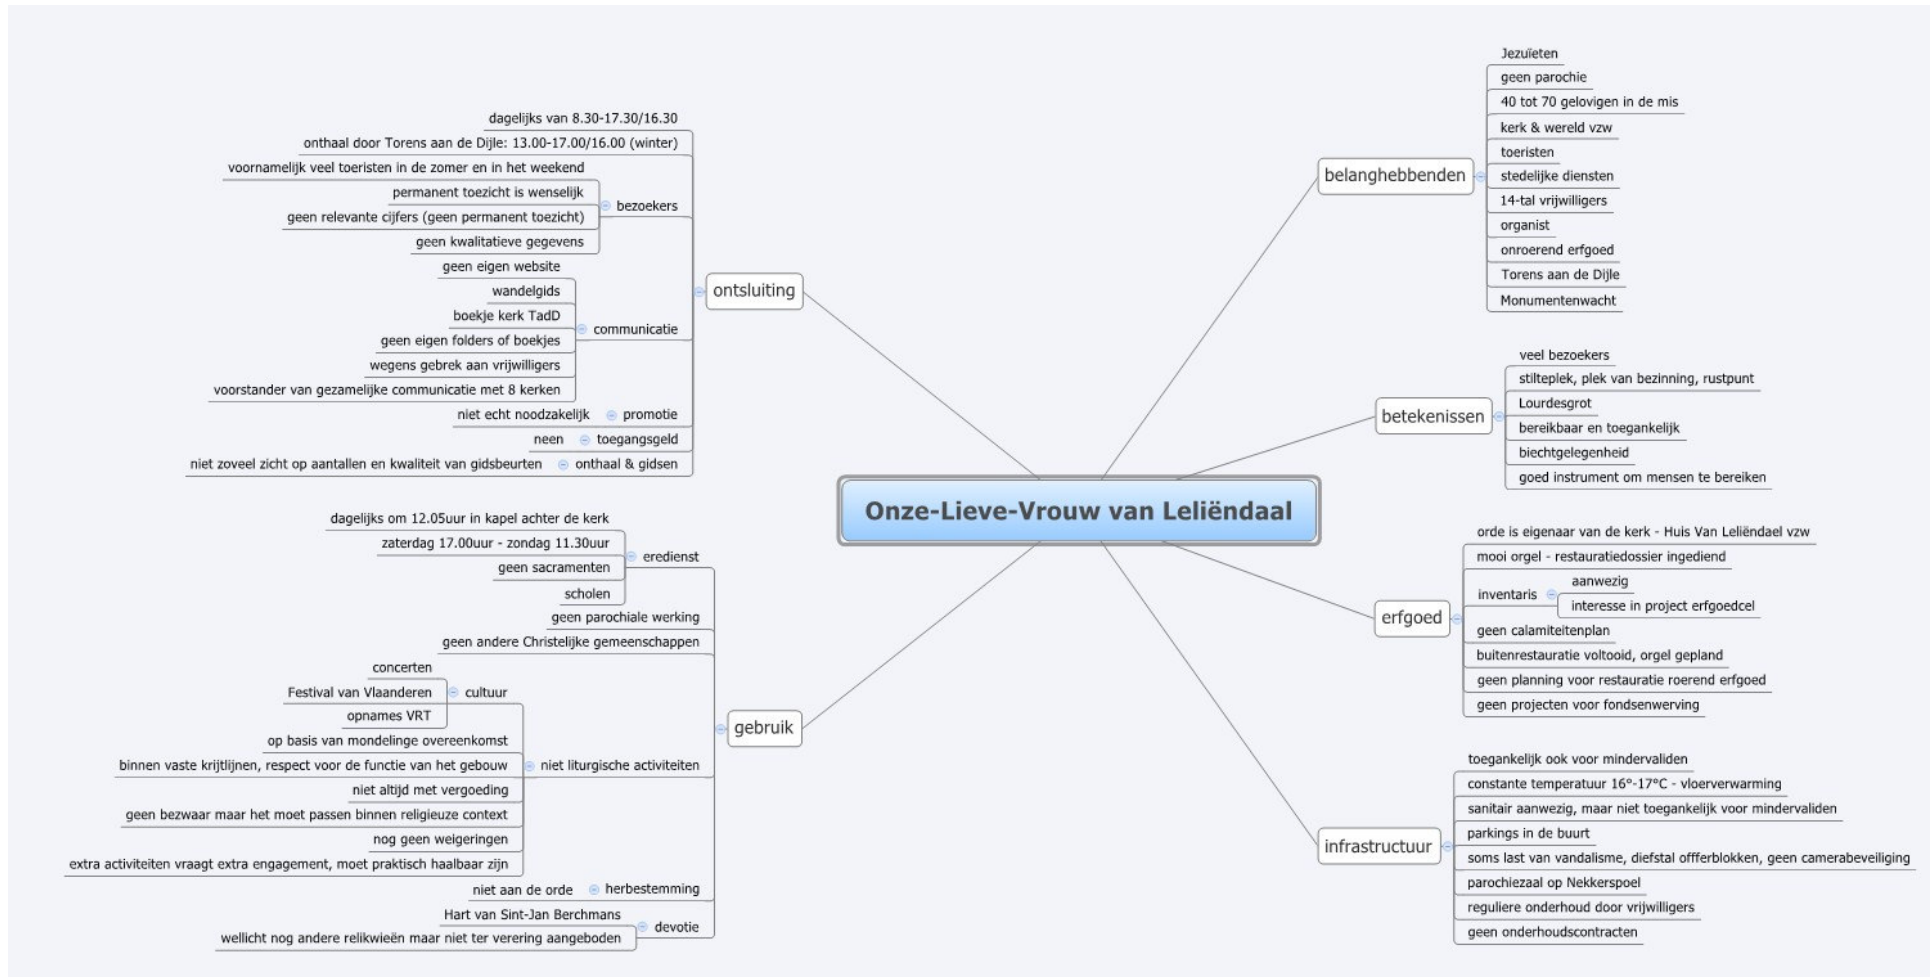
Onze-Lieve-Vrouw van Leliëndaal

ontsluiting
dagelijks van 8.30-17.30/16.30
onthaal door Torens aan de Dijle: 13.00-17.00/16.00 (winter)
voornamelijk veel toeristen in de zomer en in het weekend
bezoekers
permanent toezicht is wenselijk
geen relevante cijfers (geen permanent toezicht)
geen kwalitatieve gegevens
communicatie
geen eigen website
wandelgids
boekje kerk TadD
geen eigen folders of boekjes
wegens gebrek aan vrijwilligers
voorstander van gezamelijke communicatie met 8 kerken
promotie
niet echt noodzakelijk
toegangsgeld
neen
onthaal & gidsen
niet zoveel zicht op aantallen en kwaliteit van gidsbeurten

gebruik
eredienst
dagelijks om 12.05uur in kapel achter de kerk
zaterdag 17.00uur - zondag 11.30uur
geen sacramenten
scholen
geen parochiale werking
geen andere Christelijke gemeenschappen
niet liturgische activiteiten
cultuur
concerten
Festival van Vlaanderen
opnames VRT
op basis van mondelinge overeenkomst
binnen vaste krijtlijnen, respect voor de functie van het gebouw
niet altijd met vergoeding
geen bezwaar maar het moet passen binnen religieuze context
nog geen weigeringen
extra activiteiten vraagt extra engagement, moet praktisch haalbaar zijn
herbestemming
niet aan de orde
devotie
Hart van Sint-Jan Berchmans
wellicht nog andere relikwieën maar niet ter verering aangeboden

belanghebbenden
Jezuïeten
geen parochie
40 tot 70 gelovigen in de mis
kerk & wereld vzw
toeristen
stedelijke diensten
14-tal vrijwilligers
organist
onroerend erfgoed
Torens aan de Dijle
Monumentenwacht

betekenissen
veel bezoekers
stilteplek, plek van bezinning, rustpunt
Lourdesgrot
bereikbaar en toegankelijk
biechtgelegenheid
goed instrument om mensen te bereiken

erfgoed
orde is eigenaar van de kerk - Huis Van Leliëndael vzw
mooi orgel - restauratiedossier ingediend
inventaris
aanwezig
interesse in project erfgoedcel
geen calamiteitenplan
buitenrestauratie voltooid, orgel gepland
geen planning voor restauratie roerend erfgoed
geen projecten voor fondsenwerving

infrastructuur
toegankelijk ook voor mindervaliden
constante temperatuur 16°-17°C - vloerverwarming
sanitair aanwezig, maar niet toegankelijk voor mindervaliden
parkings in de buurt
soms last van vandalisme, diefstal offferblokken, geen camerabeveiliging
parochiezaal op Nekkerspoel
reguliere onderhoud door vrijwilligers
geen onderhoudscontracten